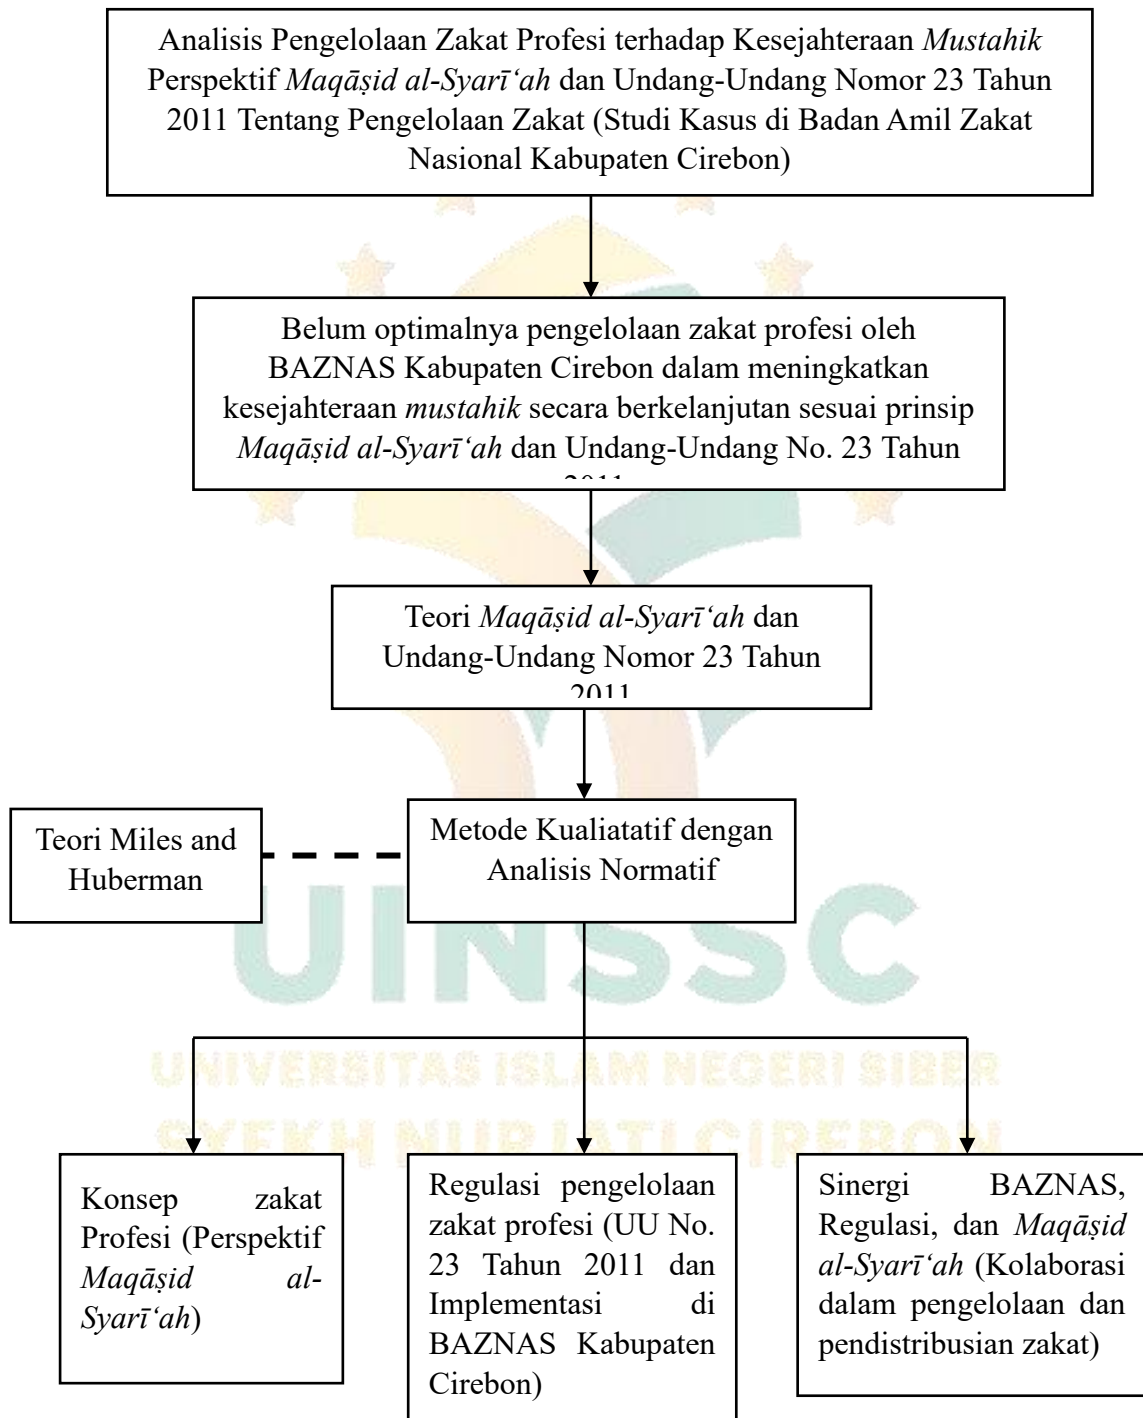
Analisis Pengelolaan Zakat Profesi terhadap Kesejahteraan *Mustahik* Perspektif *Maqāṣid al-Syarī'ah* dan Undang-Undang Nomor 23 Tahun 2011 Tentang Pengelolaan Zakat (Studi Kasus di Badan Amil Zakat Nasional Kabupaten Cirebon)

Belum optimalnya pengelolaan zakat profesi oleh BAZNAS Kabupaten Cirebon dalam meningkatkan kesejahteraan *mustahik* secara berkelanjutan sesuai prinsip *Maqāṣid al-Syarī'ah* dan Undang-Undang No. 23 Tahun 2011

Teori *Maqāṣid al-Syarī'ah* dan Undang-Undang Nomor 23 Tahun 2011

Teori Miles and Huberman

Metode Kualiatatif dengan Analisis Normatif

UINSSC
UNIVERSITAS ISLAM NEGERI SIBER
SYEKH NURJATI CIREBON

Konsep zakat Profesi (Perspektif *Maqāṣid al-Syarī'ah*)

Regulasi pengelolaan zakat profesi (UU No. 23 Tahun 2011 dan Implementasi di BAZNAS Kabupaten Cirebon)

Sinergi BAZNAS, Regulasi, dan *Maqāṣid al-Syarī'ah* (Kolaborasi dalam pengelolaan dan pendistribusian zakat)